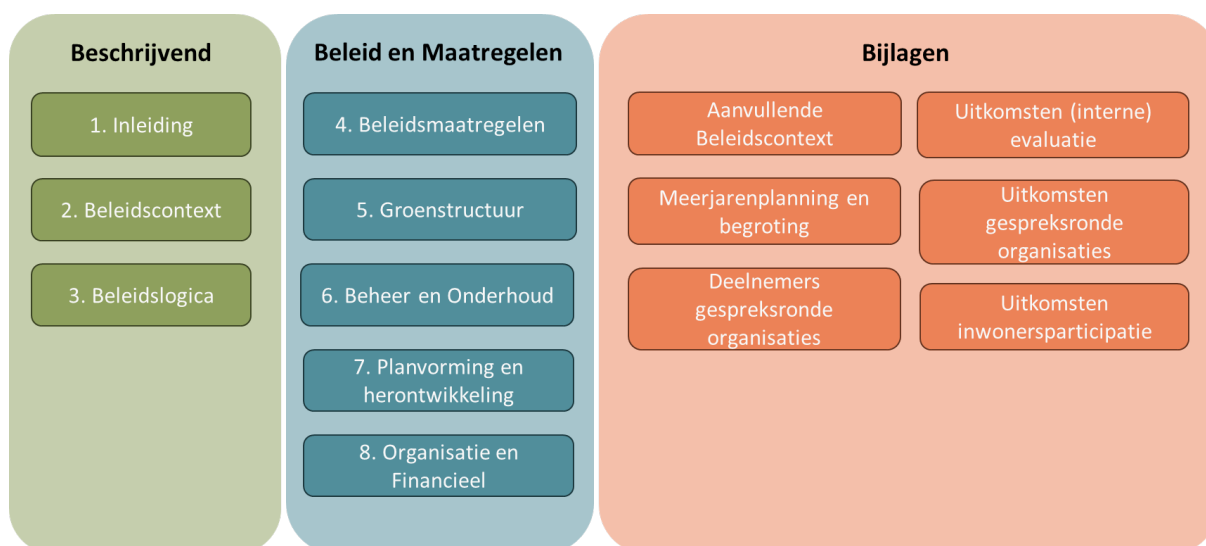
Beschrijvend

1. Inleiding

2. Beleidscontext

3. Beleidslogica

Beleid en Maatregelen

4. Beleidsmaatregelen

5. Groenstructuur

6. Beheer en Onderhoud

7. Planvorming en herontwikkeling

8. Organisatie en Financieel

Bijlagen

Aanvullende Beleidscontext

Uitkomsten (interne) evaluatie

Meerjarenplanning en begroting

Uitkomsten gespreksronde organisaties

Deelnemers gespreksronde organisaties

Uitkomsten inwonersparticipatie